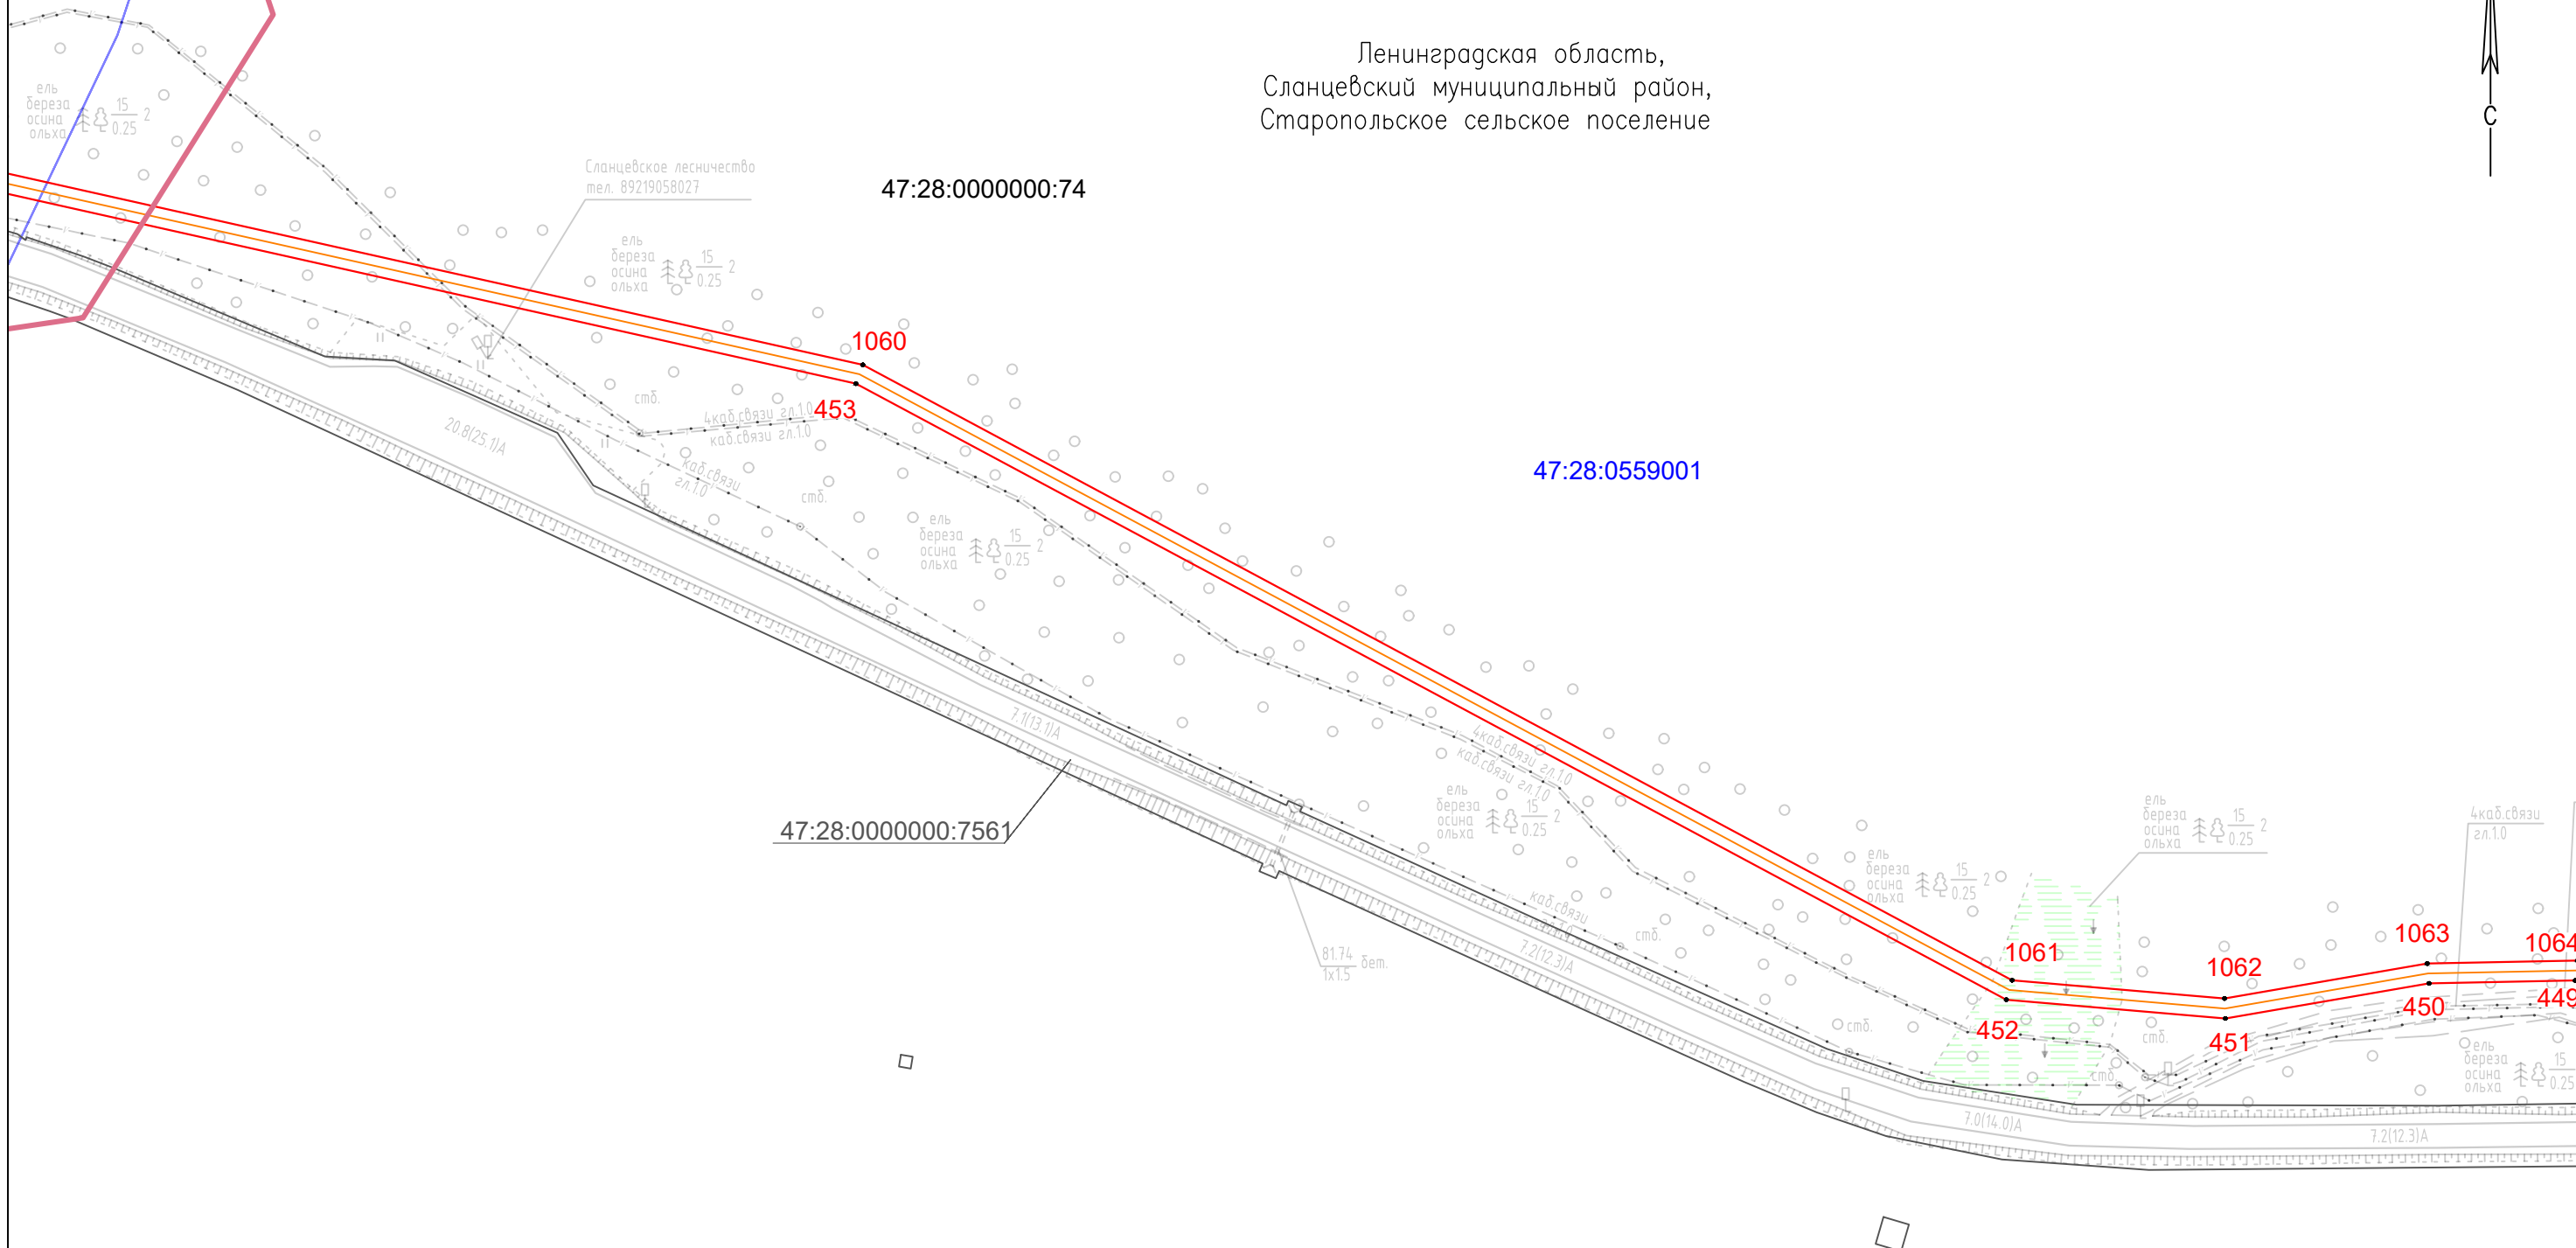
Ленинградская область,
Сланцевский муниципальный район,
Старопольское сельское поселение

С

ель
береза
осина
ольха
$\frac{15}{0.25}$ 2

Сланцевское лесничество
тел. 89219058027

47:28:0000000:74

ель
береза
осина
ольха
$\frac{15}{0.25}$ 2

1060

453

стб.

4каб.связи гл.1.0
каб.связи гл.1.0

каб.связи
гл.1.0

стб.

20.8(25.1)А

47:28:0559001

ель
береза
осина
ольха
$\frac{15}{0.25}$ 2

7.1(13.1)А

47:28:0000000:7561

4каб.связи гл.1.0
каб.связи гл.1.0

ель
береза
осина
ольха
$\frac{15}{0.25}$ 2

81.74 бет.
1x1.5

каб.связи

7.2(12.3)А

стб.

ель
береза
осина
ольха
$\frac{15}{0.25}$ 2

ель
береза
осина
ольха
$\frac{15}{0.25}$ 2

4каб.связи
гл.1.0

1061

1062

1063

1064

452

451

450

449

стб.

стб.

стб.

ель
береза
осина
ольха
$\frac{15}{0.25}$

7.0(14.0)А

7.2(12.3)А